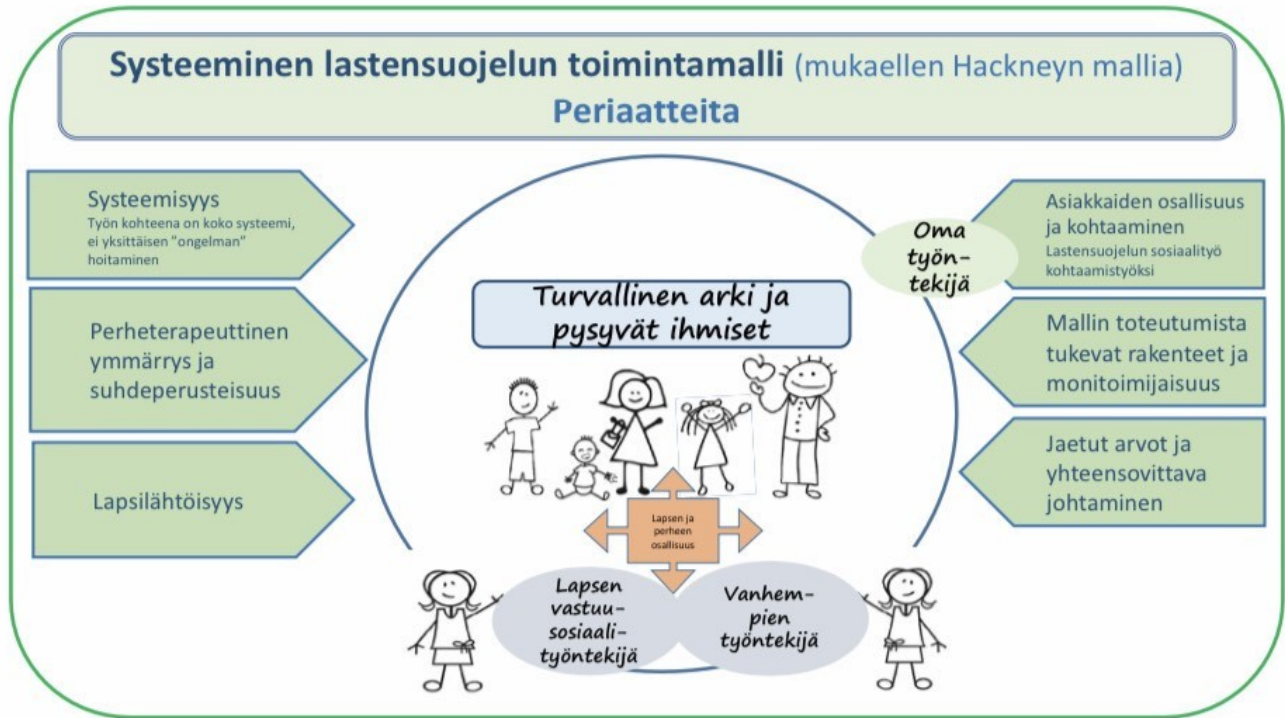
Systeeminen lastensuojelun toimintamalli (mukaellen Hackneyn mallia)
Periaatteita

Systeemisyys
Työn kohteena on koko systeemi, ei yksittäisen "ongelman" hoitaminen

Perheterapeuttinen ymmärrys ja suhdeperusteisuus

Lapsilähtöisyys

Oma työn-tekijä

Asiakkaiden osallisuus ja kohtaaminen
Lastensuojelun sosiaalityö kohtaamistyöksi

Mallin toteutumista tukevat rakenteet ja monitoimijaisuus

Jaetut arvot ja yhteensovittava johtaminen

Turvallinen arki ja pysyvät ihmiset

Lapsen ja perheen osallisuus

Lapsen vastuu-sosiaali-työntekijä

Vanhem-pien työntekijä